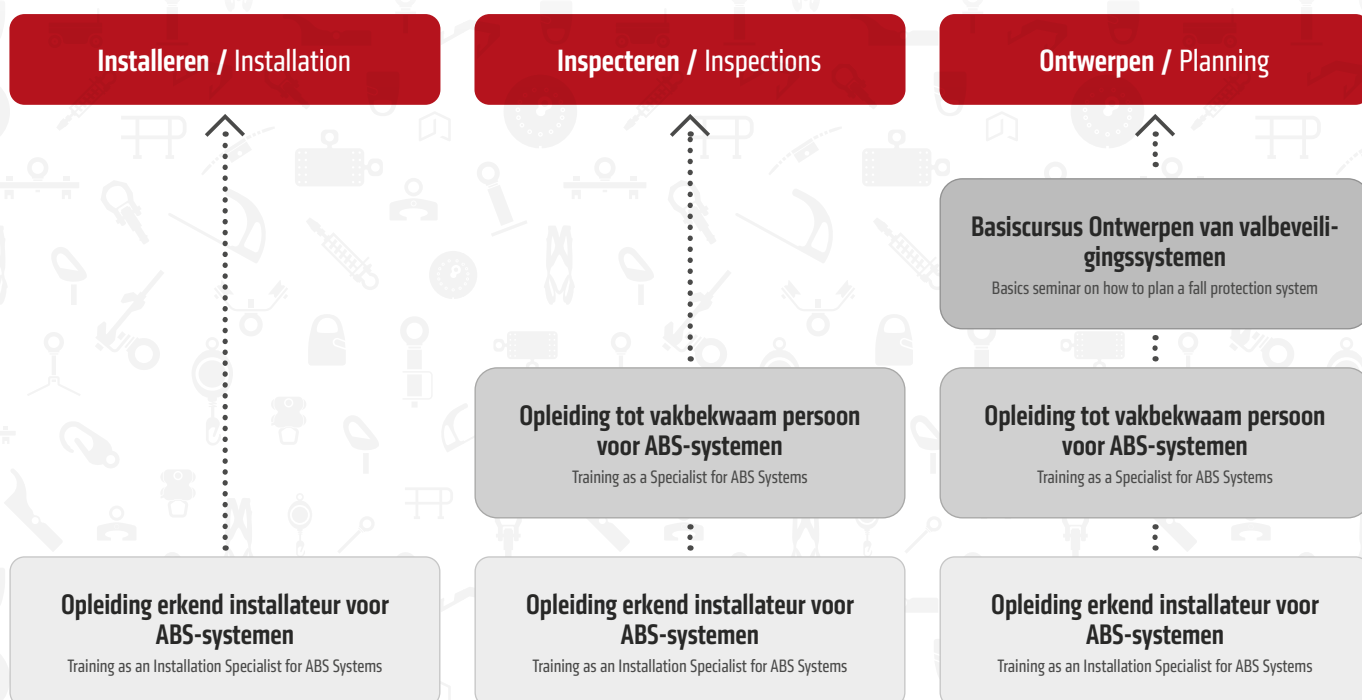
Installeren / Installation

Opleiding erkend installateur voor ABS-systemen
Training as an Installation Specialist for ABS Systems

Inspecteren / Inspections

Opleiding tot vakbekwaam persoon voor ABS-systemen
Training as a Specialist for ABS Systems

Opleiding erkend installateur voor ABS-systemen
Training as an Installation Specialist for ABS Systems

Ontwerpen / Planning

Basiscursus Ontwerpen van valbeveiligingssystemen
Basics seminar on how to plan a fall protection system

Opleiding tot vakbekwaam persoon voor ABS-systemen
Training as a Specialist for ABS Systems

Opleiding erkend installateur voor ABS-systemen
Training as an Installation Specialist for ABS Systems